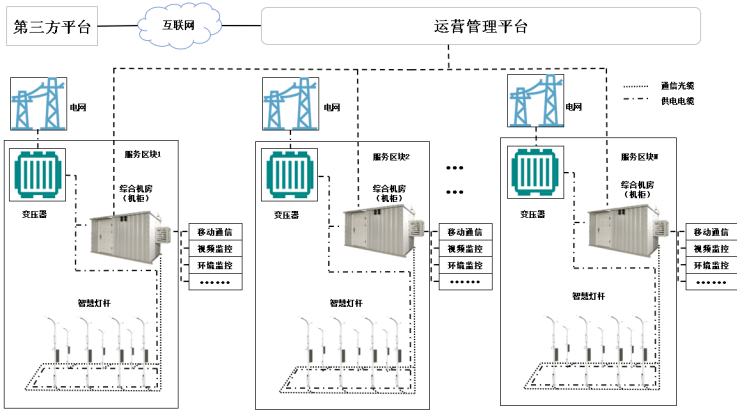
第三方平台

互联网

运营管理平台

通信光缆
供电电缆

电网

服务区块1

综合机房
（机柜）

变压器

移动通信
视频监控
环境监控
••••••

智慧灯杆

电网

服务区块2

综合机房
（机柜）

变压器

移动通信
视频监控
环境监控
••••••

智慧灯杆

• • •
• • •

电网

服务区块n

综合机房
（机柜）

变压器

移动通信
视频监控
环境监控
••••••

智慧灯杆